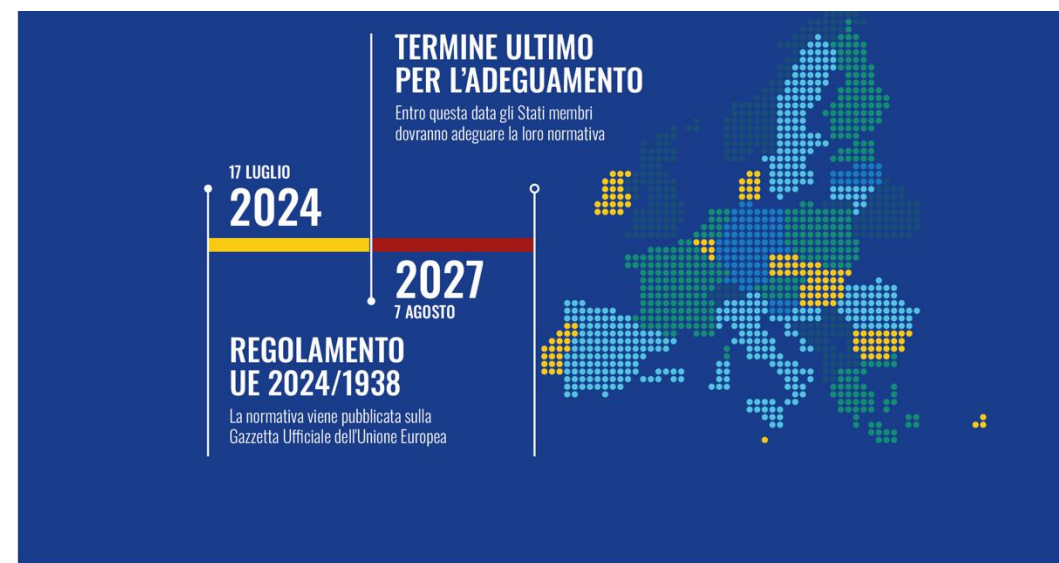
TERMINE ULTIMO PER L'ADEGUAMENTO

Entro questa data gli Stati membri dovranno adeguare la loro normativa

17 LUGLIO

2024

2027

7 AGOSTO

REGOLAMENTO UE 2024/1938

La normativa viene pubblicata sulla Gazzetta Ufficiale dell'Unione Europea